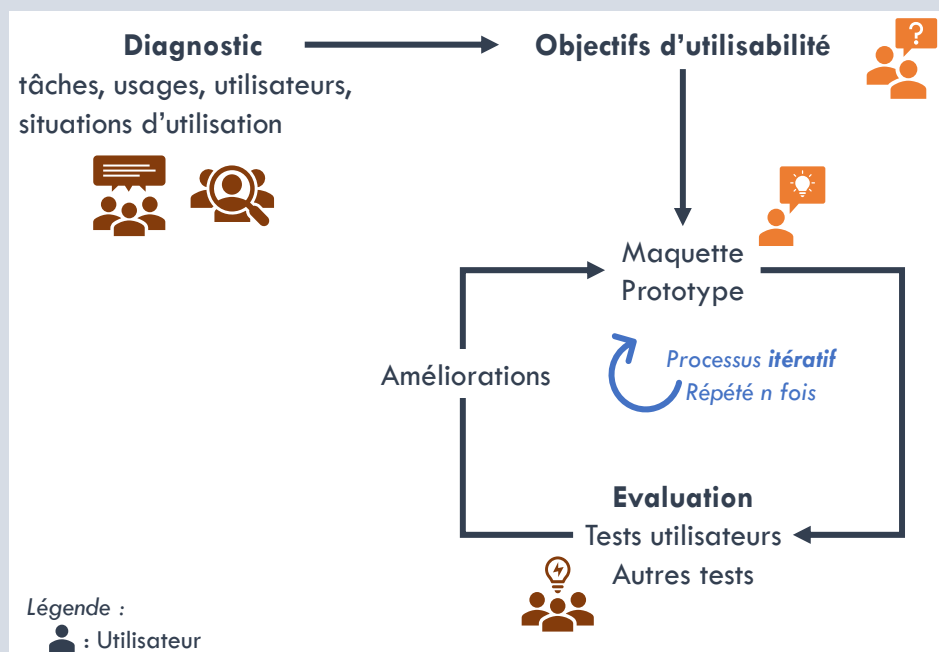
Diagnostic
tâches, usages, utilisateurs, situations d'utilisation

Objectifs d'utilisabilité

Maquette
Prototype

Améliorations

Processus **itératif**
Répété n fois

**Evaluation**
Tests utilisateurs
Autres tests

Légende :
: Utilisateur